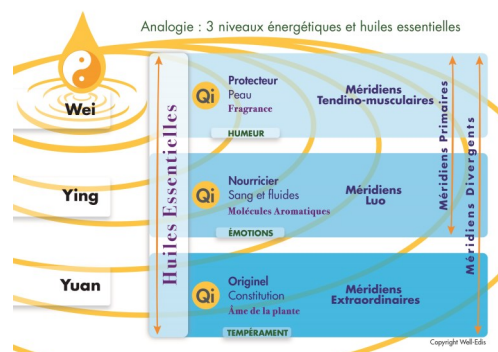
Analogie : 3 niveaux énergétiques et huiles essentielles

Wei

Ying

Yuan

Huiles Essentielles

Qi
Protecteur
Peau
Fragrance
HUMEUR

Méridiens
Tendino-musculaires

Qi
Nourricier
Sang et fluides
Molécules Aromatiques
ÉMOTIONS

Méridiens
Luo

Qi
Originel
Constitution
Âme de la plante
TEMPÉRAMENT

Méridiens
Extraordinaires

Méridiens Primaires

Méridiens Divergents

Copyright Well-Edis